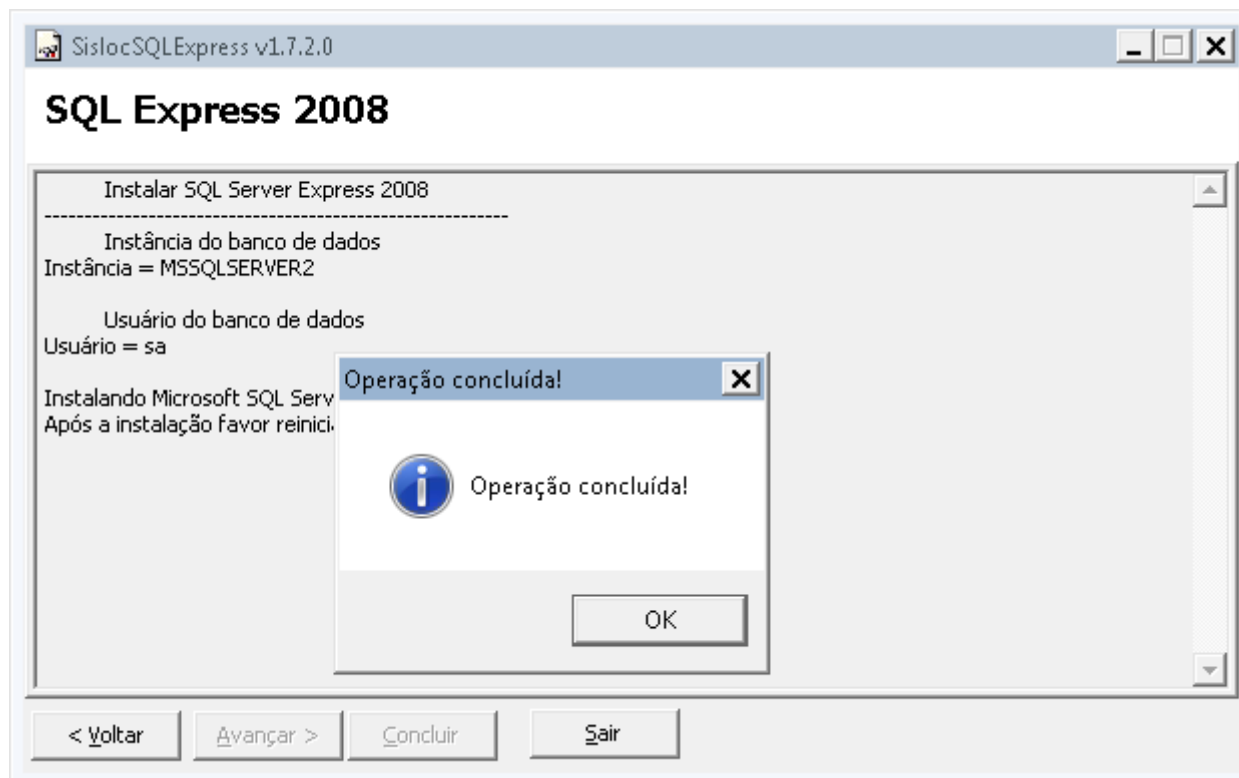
SislocSQLExpress v1.7.2.0

SQL Express 2008

Instalar SQL Server Express 2008
------------------------------------------------------------
Instância do banco de dados
Instância = MSSQLSERVER2

Usuário do banco de dados
Usuário = sa

Instalando Microsoft SQL Serv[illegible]
Após a instalação favor reinici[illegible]

Operação concluída!

Operação concluída!

OK

< Voltar
Avançar >
Concluir
Sair